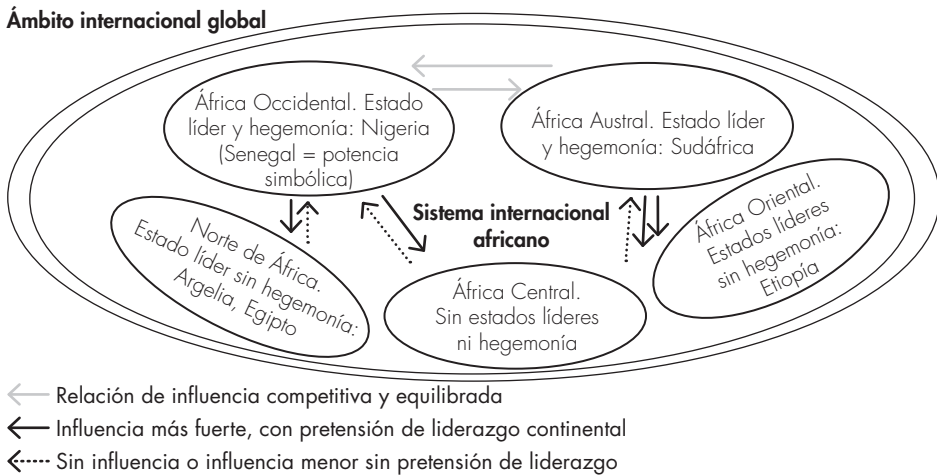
Ámbito internacional global

África Occidental. Estado líder y hegemonía: Nigeria (Senegal = potencia simbólica)

África Austral. Estado líder y hegemonía: Sudáfrica

Sistema internacional africano

Norte de África. Estado líder sin hegemonía: Argelia, Egipto

África Oriental. Estados líderes sin hegemonía: Etiopía

África Central. Sin estados líderes ni hegemonía

Relación de influencia competitiva y equilibrada

Influencia más fuerte, con pretensión de liderazgo continental

Sin influencia o influencia menor sin pretensión de liderazgo